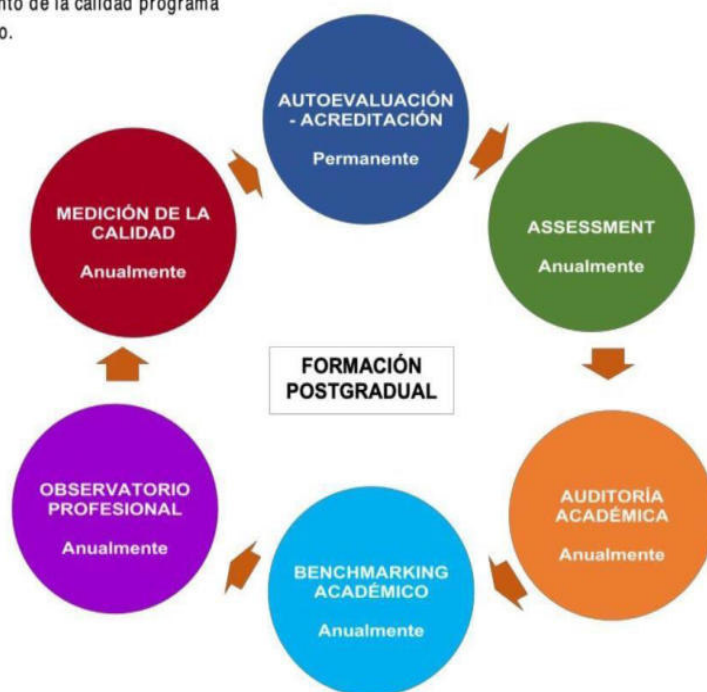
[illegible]nto de la calidad programa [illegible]o.

AUTOEVALUACIÓN - ACREDITACIÓN
Permanente

ASSESSMENT
Anualmente

AUDITORÍA ACADÉMICA
Anualmente

BENCHMARKING ACADÉMICO
Anualmente

OBSERVATORIO PROFESIONAL
Anualmente

MEDICIÓN DE LA CALIDAD
Anualmente

FORMACIÓN POSTGRADUAL